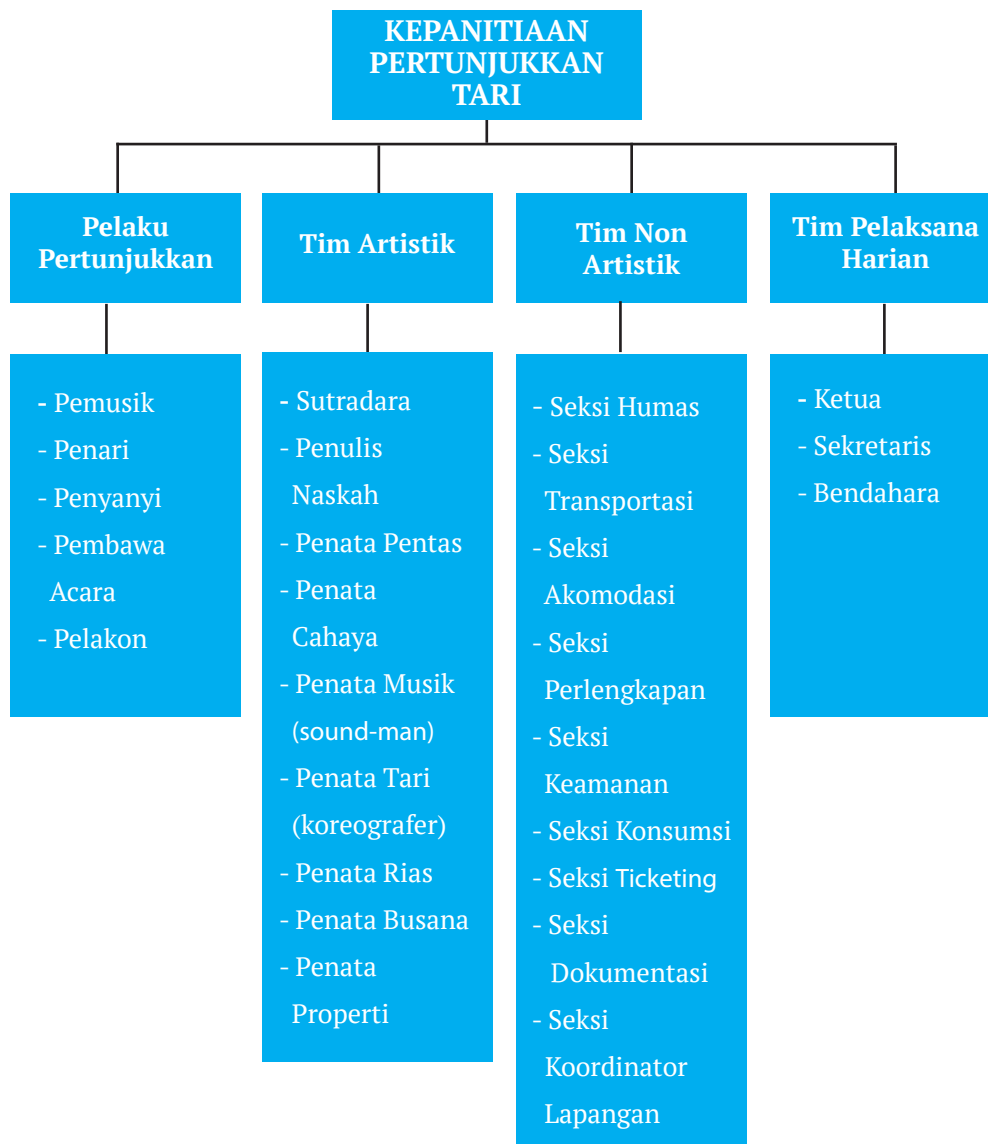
KEPANITIAAN PERTUNJUKKAN TARI

Pelaku Pertunjukkan

- Pemusik
- Penari
- Penyanyi
- Pembawa Acara
- Pelakon

Tim Artistik

- Sutradara
- Penulis Naskah
- Penata Pentas
- Penata Cahaya
- Penata Musik (sound-man)
- Penata Tari (koreografer)
- Penata Rias
- Penata Busana
- Penata Properti

Tim Non Artistik

- Seksi Humas
- Seksi Transportasi
- Seksi Akomodasi
- Seksi Perlengkapan
- Seksi Keamanan
- Seksi Konsumsi
- Seksi Ticketing
- Seksi Dokumentasi
- Seksi Koordinator Lapangan

Tim Pelaksana Harian

- Ketua
- Sekretaris
- Bendahara